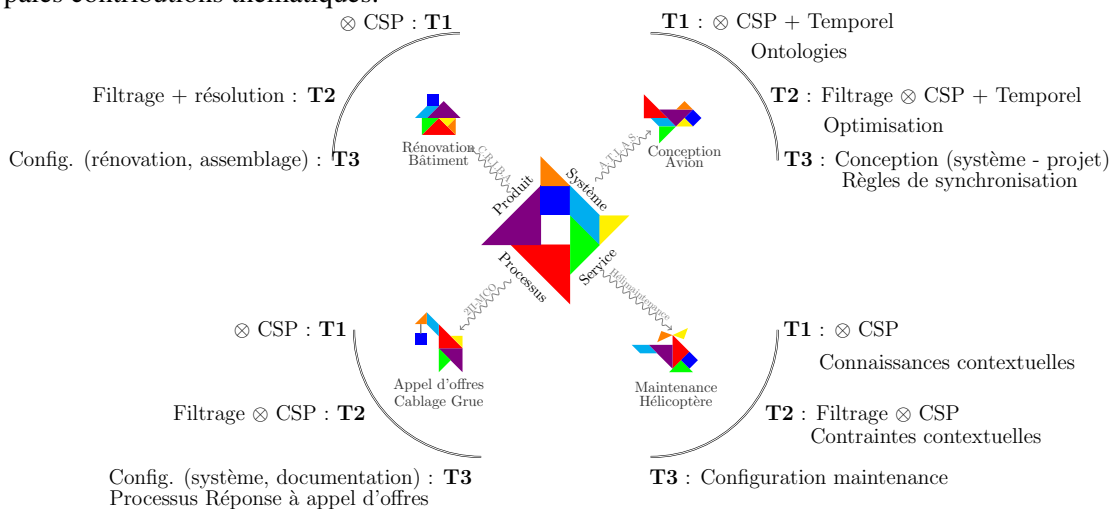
pales contributions thématiques.

$\otimes$ CSP : **T1**

Filtrage + résolution : **T2**

Config. (rénovation, assemblage) : **T3**

Rénovation Bâtiment

CRIAQ

**T1** : $\otimes$ CSP + Temporel
Ontologies

**T2** : Filtrage $\otimes$ CSP + Temporel
Optimisation

**T3** : Conception (système - projet)
Règles de synchronisation

Conception Avion

ATLAS

Produit

Système

Processus

Service

$\otimes$ CSP : **T1**

Filtrage $\otimes$ CSP : **T2**

Config. (système, documentation) : **T3**
Processus Réponse à appel d'offres

SUACO

Appel d'offres Cablage Grue

**T1** : $\otimes$ CSP
Connaissances contextuelles

**T2** : Filtrage $\otimes$ CSP
Contraintes contextuelles

**T3** : Configuration maintenance

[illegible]

Maintenance Hélicoptère